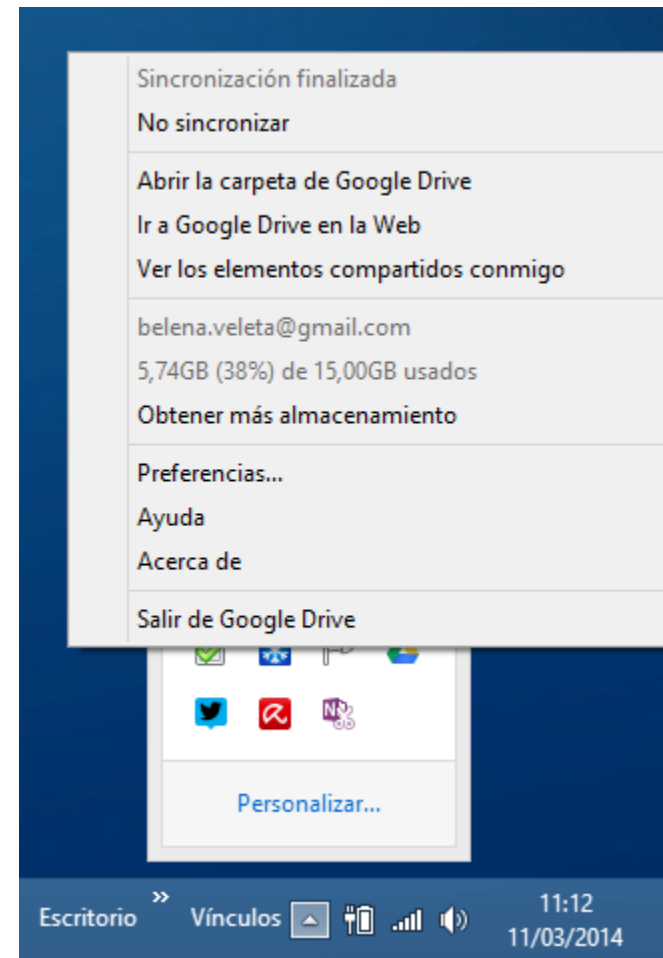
Sincronización finalizada
No sincronizar

Abrir la carpeta de Google Drive
Ir a Google Drive en la Web
Ver los elementos compartidos conmigo

belena.veleta@gmail.com
5,74GB (38%) de 15,00GB usados
Obtener más almacenamiento

Preferencias...
Ayuda
Acerca de

Salir de Google Drive

Personalizar...

Escritorio »
Vínculos
11:12
11/03/2014